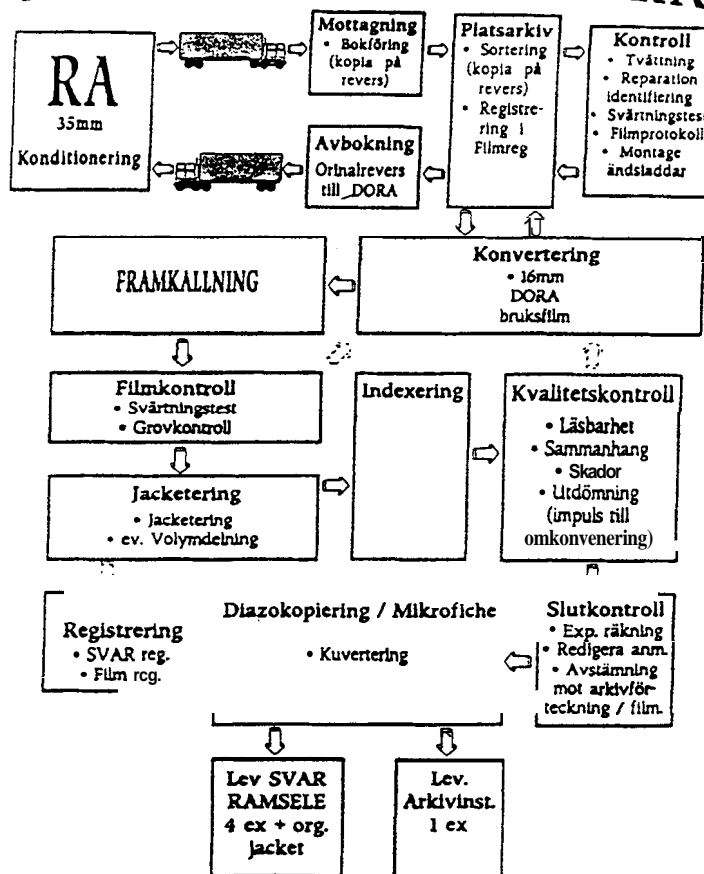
RA
35mm
Konditionering

Mottagning
• Bokföring (kopia på revers)

Platsarkiv
• Sortering (kopia på revers)
• Registrering i Filmreg

Kontroll
• Tvättning
• Reparation identifiering
• Svärtningstest
• Filmprotokoll
• Montage ändsladdar

Avbokning
Orinalrevers till DORA

FRAMKALLNING

Konvertering
• 16mm DORA bruksfilm

Filmkontroll
• Svärtningstest
• Grovkontroll

Indexering

Kvalitetskontroll
• Läsbarhet
• Sammanhang
• Skador
• Utdömning (impuls till omkonvenering)

Jacketering
• Jacketering
• ev. Volymdelning

Registrering
• SVAR reg.
• Film reg.

Diazokopiering / Mikrofiche
• Kuvertering

Slutkontroll
• Exp. räkning
• Redigera anm.
• Avstämning mot arkivförteckning / film.

Lev SVAR RAMSELE
4 ex + org. jacket

Lev. Arkivinst.
1 ex